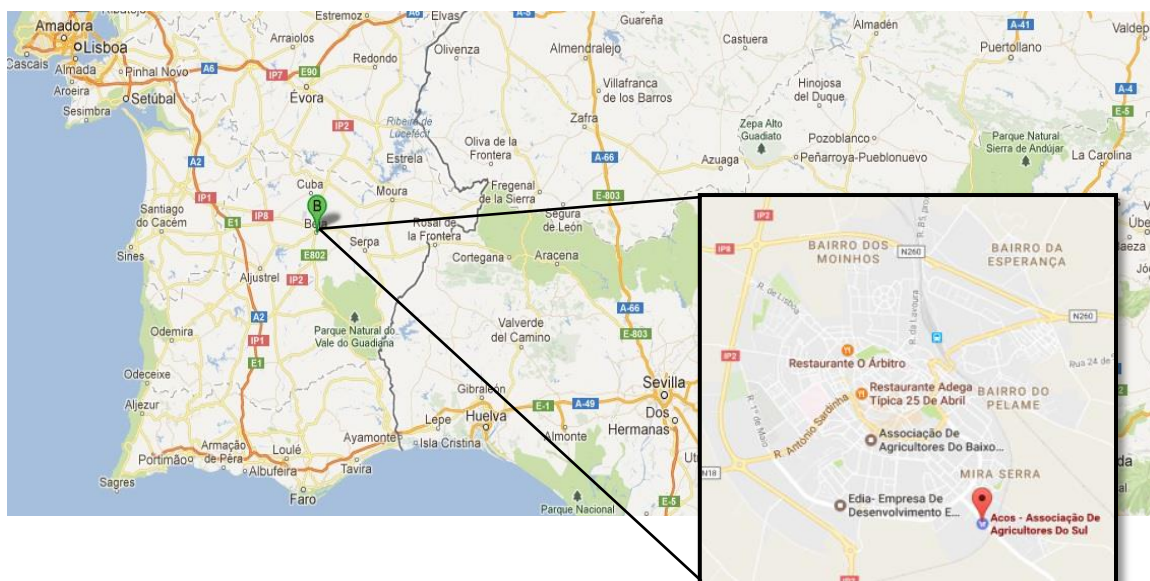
Amadora
Lisboa
Cascais
Almada
Pinhal Novo
A6
Arraiolos
Estremoz
Elvas
A-5
Guareña
Almadén
A-41
Valdep
Redondo
IP7
E90
Olivenza
Almendralejo
Castuera
Puertollano
Aroeira
Setúbal
Évora
Villafranca de los Barros
Hinojosa del Duque
A-4
Sesimbra
Ribeira de Lucefécit
IP2
Zafra
Zepa Alto Guadiato
Pozoblanco
E-5
Parque Natural Sierra de Andújar
A2
Estrela
Oliva de la Frontera
A-66
Azuaga
Peñarroya-Pueblonuevo
La Carolina
Cuba
Moura
Fregenal de la Sierra
E-803
IP1
B
Santiago do Cacém
E1
IP8
Beja
Rosal de la Frontera
Segura de León
Úbe
Serpa
Sines
E802
Cortegana
Aracena
Baeza
Jód
Aljustrel
IP2
A2
Parque Natural do Vale do Guadiana
A-66
Odemira
IP1
Valverde del Camino
E-803
E1
Odeceixe
Gibraleón
Sevilla
Aljezur
Lepe
Huelva
E-1
A-49
Dos Hermanas
Ayamonte
Isla Cristina
Almonte
Ut
Armação de Pêra
Loulé
Portimão
Albufeira
Tavira
Sagres
Faro
E-5
Parque Nacional
IP2
IP8
BAIRRO DOS MOINHOS
N260
BAIRRO DA ESPERANÇA
R. de Lisboa
R. da Lavoura
N260
IP2
Restaurante O Árbitro
Rua 24 de
Restaurante Adega Típica 25 De Abril
BAIRRO DO PELAME
R. 1º de Maio
R. António Sardinha
Associação De Agricultores Do Baixo...
MIRA SERRA
N18
Edia- Empresa De Desenvolvimento E...
Acos - Associação De Agricultores Do Sul